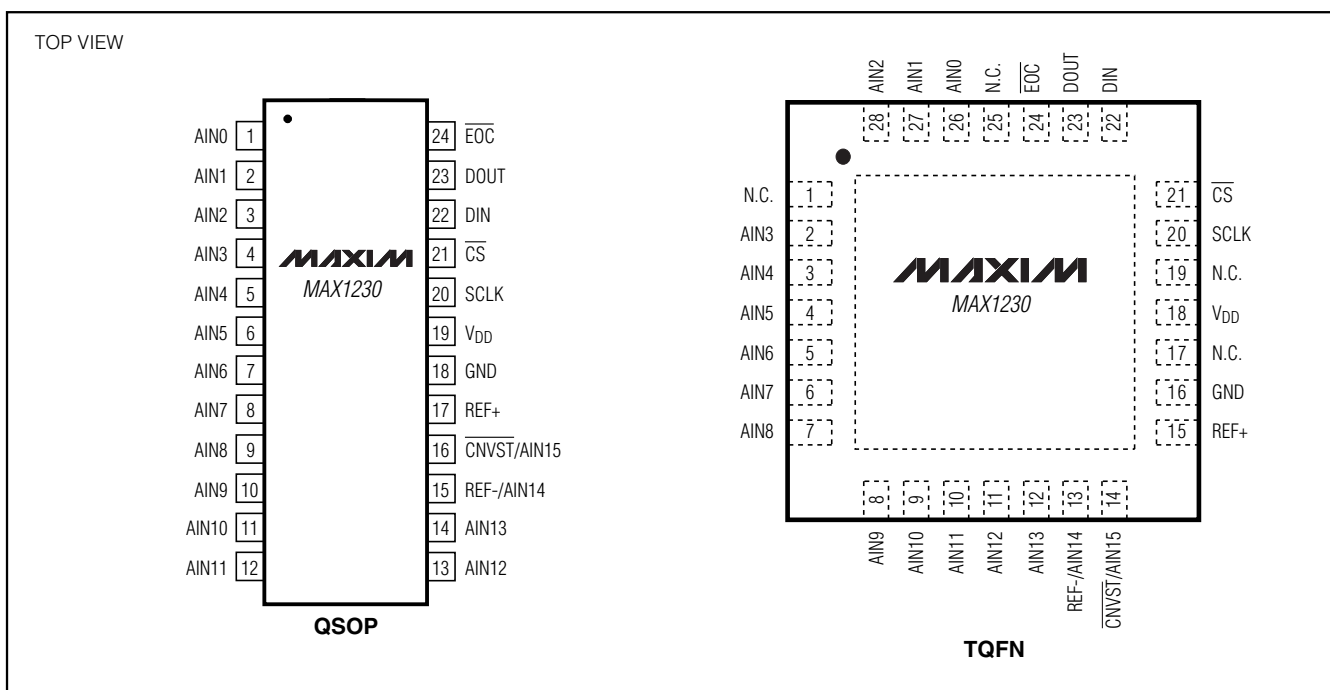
TOP VIEW

AIN0 1
AIN1 2
AIN2 3
AIN3 4
AIN4 5
AIN5 6
AIN6 7
AIN7 8
AIN8 9
AIN9 10
AIN10 11
AIN11 12

24 $\overline{EOC}$
23 DOUT
22 DIN
21 $\overline{CS}$
20 SCLK
19 $V_{DD}$
18 GND
17 REF+
16 $\overline{CNVST}$/AIN15
15 REF-/AIN14
14 AIN13
13 AIN12

MAXIM
MAX1230

QSOP

AIN2 28
AIN1 27
AIN0 26
N.C. 25
$\overline{EOC}$ 24
DOUT 23
DIN 22

N.C. 1
AIN3 2
AIN4 3
AIN5 4
AIN6 5
AIN7 6
AIN8 7

21 $\overline{CS}$
20 SCLK
19 N.C.
18 $V_{DD}$
17 N.C.
16 GND
15 REF+

MAXIM
MAX1230

8 AIN9
9 AIN10
10 AIN11
11 AIN12
12 AIN13
13 REF-/AIN14
14 $\overline{CNVST}$/AIN15

TQFN